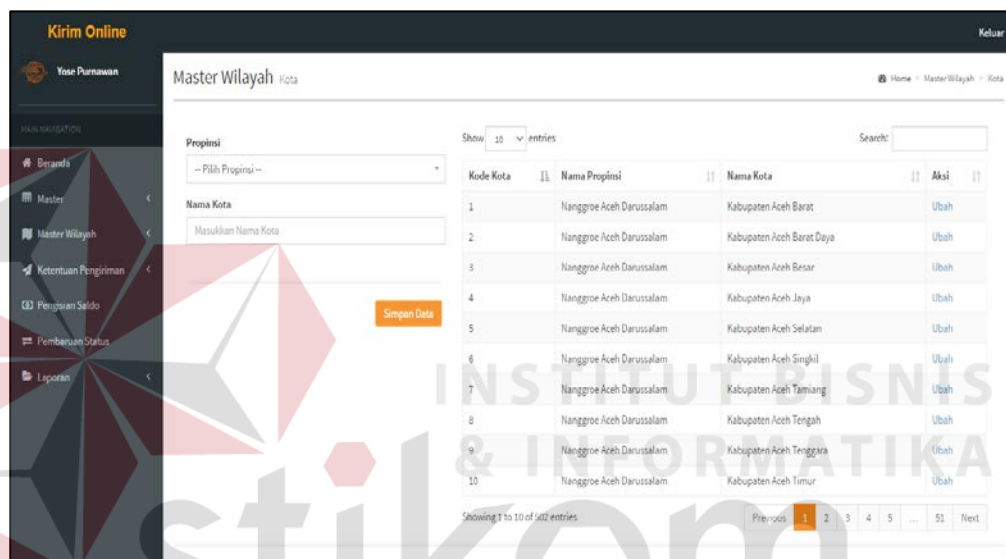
Kirim Online

Keluar

Yose Purnawan

MAIN NAVIGATION

Beranda

Master

Master Wilayah

Ketentuan Pengiriman

Pengisian Saldo

Pembaruan Status

Laporan

Master Wilayah Kota

Home > Master Wilayah > Kota

Propinsi

-- Pilih Propinsi --

Nama Kota

Masukkan Nama Kota

Simpan Data

Show 10 entries

Search:

| Kode Kota | Nama Propinsi | Nama Kota | Aksi |
|---|---|---|---|
| 1 | Nanggroe Aceh Darussalam | Kabupaten Aceh Barat | Ubah |
| 2 | Nanggroe Aceh Darussalam | Kabupaten Aceh Barat Daya | Ubah |
| 3 | Nanggroe Aceh Darussalam | Kabupaten Aceh Besar | Ubah |
| 4 | Nanggroe Aceh Darussalam | Kabupaten Aceh Jaya | Ubah |
| 5 | Nanggroe Aceh Darussalam | Kabupaten Aceh Selatan | Ubah |
| 6 | Nanggroe Aceh Darussalam | Kabupaten Aceh Singkil | Ubah |
| 7 | Nanggroe Aceh Darussalam | Kabupaten Aceh Tamiang | Ubah |
| 8 | Nanggroe Aceh Darussalam | Kabupaten Aceh Tengah | Ubah |
| 9 | Nanggroe Aceh Darussalam | Kabupaten Aceh Tenggara | Ubah |
| 10 | Nanggroe Aceh Darussalam | Kabupaten Aceh Timur | Ubah |

Showing 1 to 10 of 502 entries

Previous 1 2 3 4 5 ... 51 Next

INSTITUT BISNIS & INFORMATIKA stikom